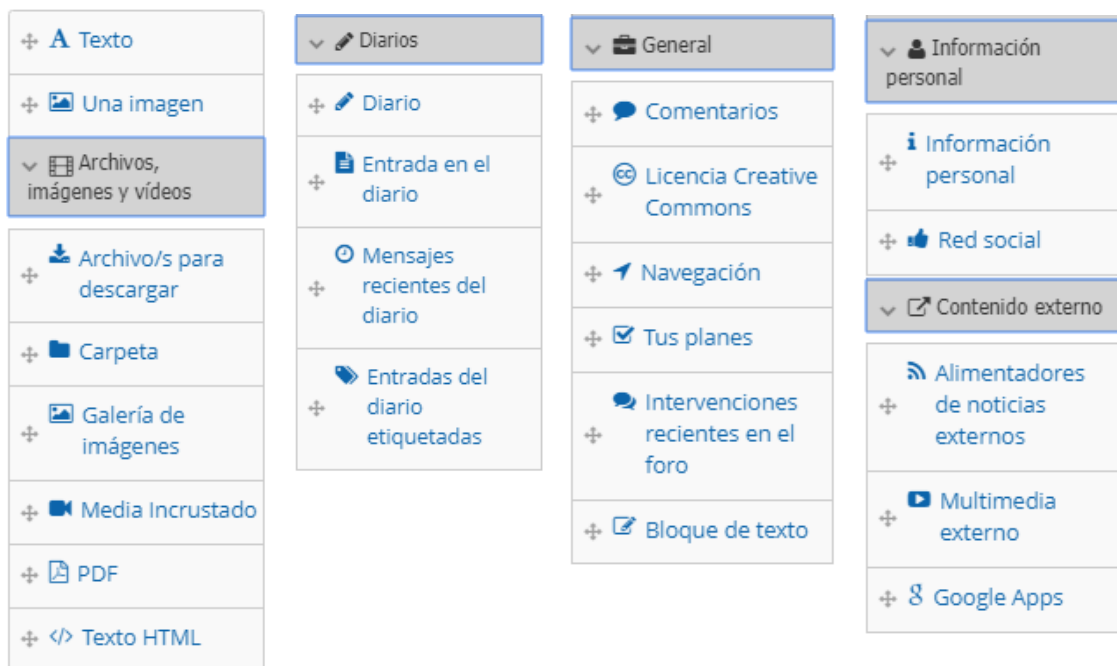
A Texto

Una imagen

Archivos, imágenes y vídeos

Archivo/s para descargar

Carpeta

Galería de imágenes

Media Incrustado

PDF

</> Texto HTML

Diarios

Diario

Entrada en el diario

Mensajes recientes del diario

Entradas del diario etiquetadas

General

Comentarios

Licencia Creative Commons

Navegación

Tus planes

Intervenciones recientes en el foro

Bloque de texto

Información personal

Información personal

Red social

Contenido externo

Alimentadores de noticias externos

Multimedia externo

Google Apps